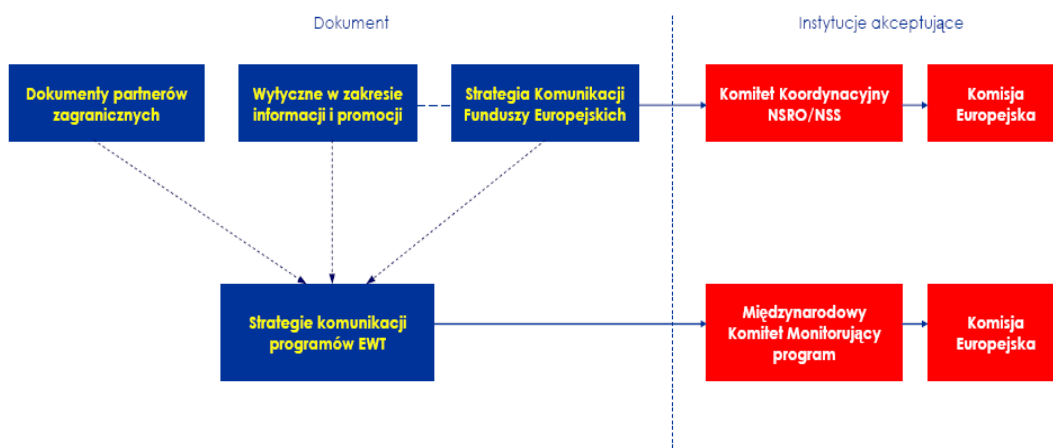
Dokument

Instytucje akceptujące

Dokumenty partnerów zagranicznych

Wytyczne w zakresie informacji i promocji

Strategia Komunikacji Funduszy Europejskich

Komitet Koordynacyjny NSRO/NSS

Komisja Europejska

Strategie komunikacji programów EWT

Międzynarodowy Komitet Monitorujący program

Komisja Europejska